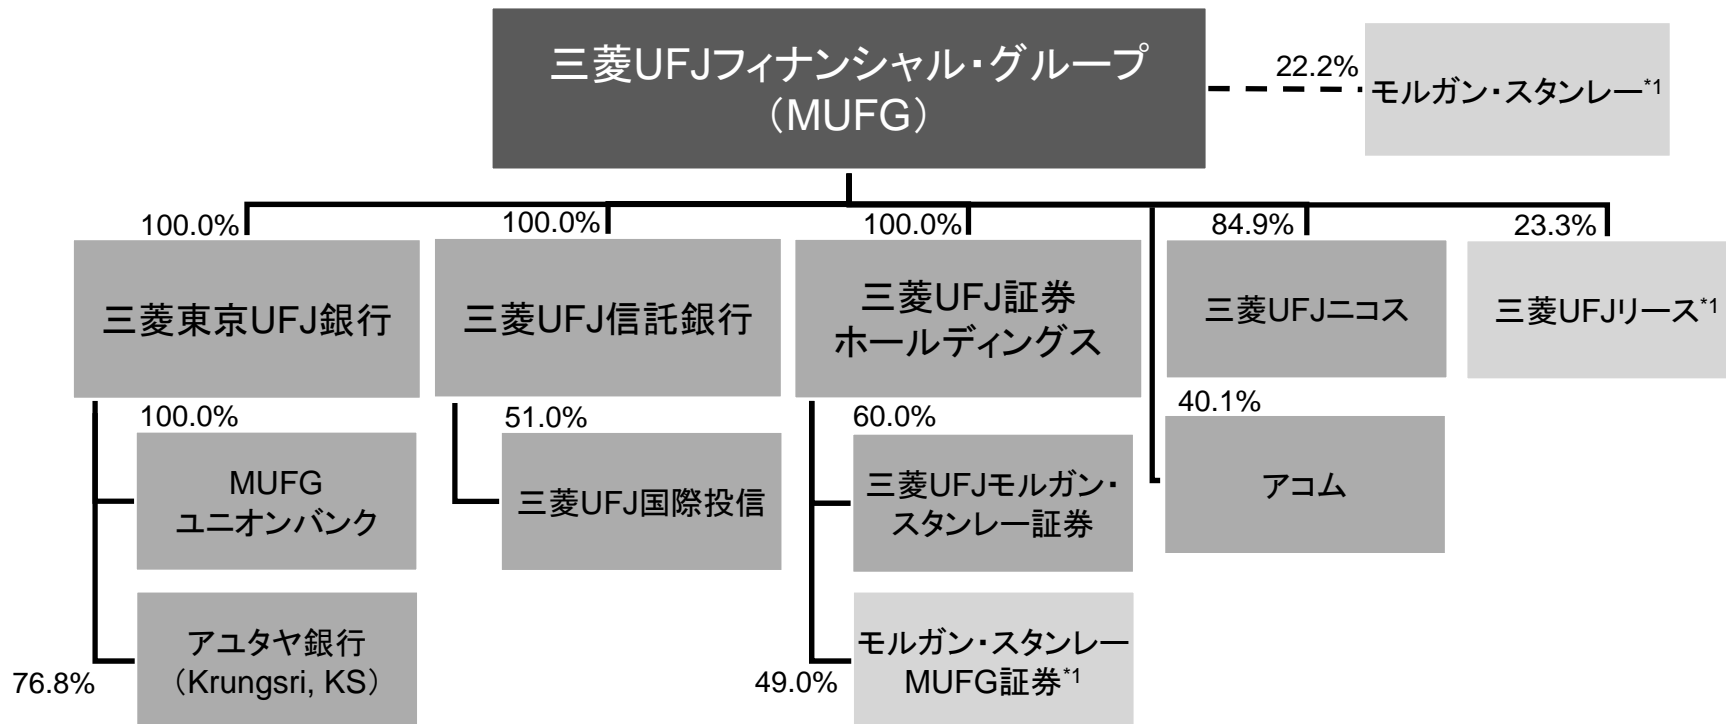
三菱UFJフィナンシャル・グループ
（MUFG）

22.2%

モルガン・スタンレー$^{*1}$

100.0%

三菱東京UFJ銀行

100.0%

三菱UFJ信託銀行

100.0%

三菱UFJ証券
ホールディングス

84.9%

三菱UFJニコス

23.3%

三菱UFJリース$^{*1}$

100.0%

MUFG
ユニオンバンク

76.8%

アユタヤ銀行
（Krungsri, KS）

51.0%

三菱UFJ国際投信

60.0%

三菱UFJモルガン・
スタンレー証券

49.0%

モルガン・スタンレー
MUFG証券$^{*1}$

40.1%

アコム